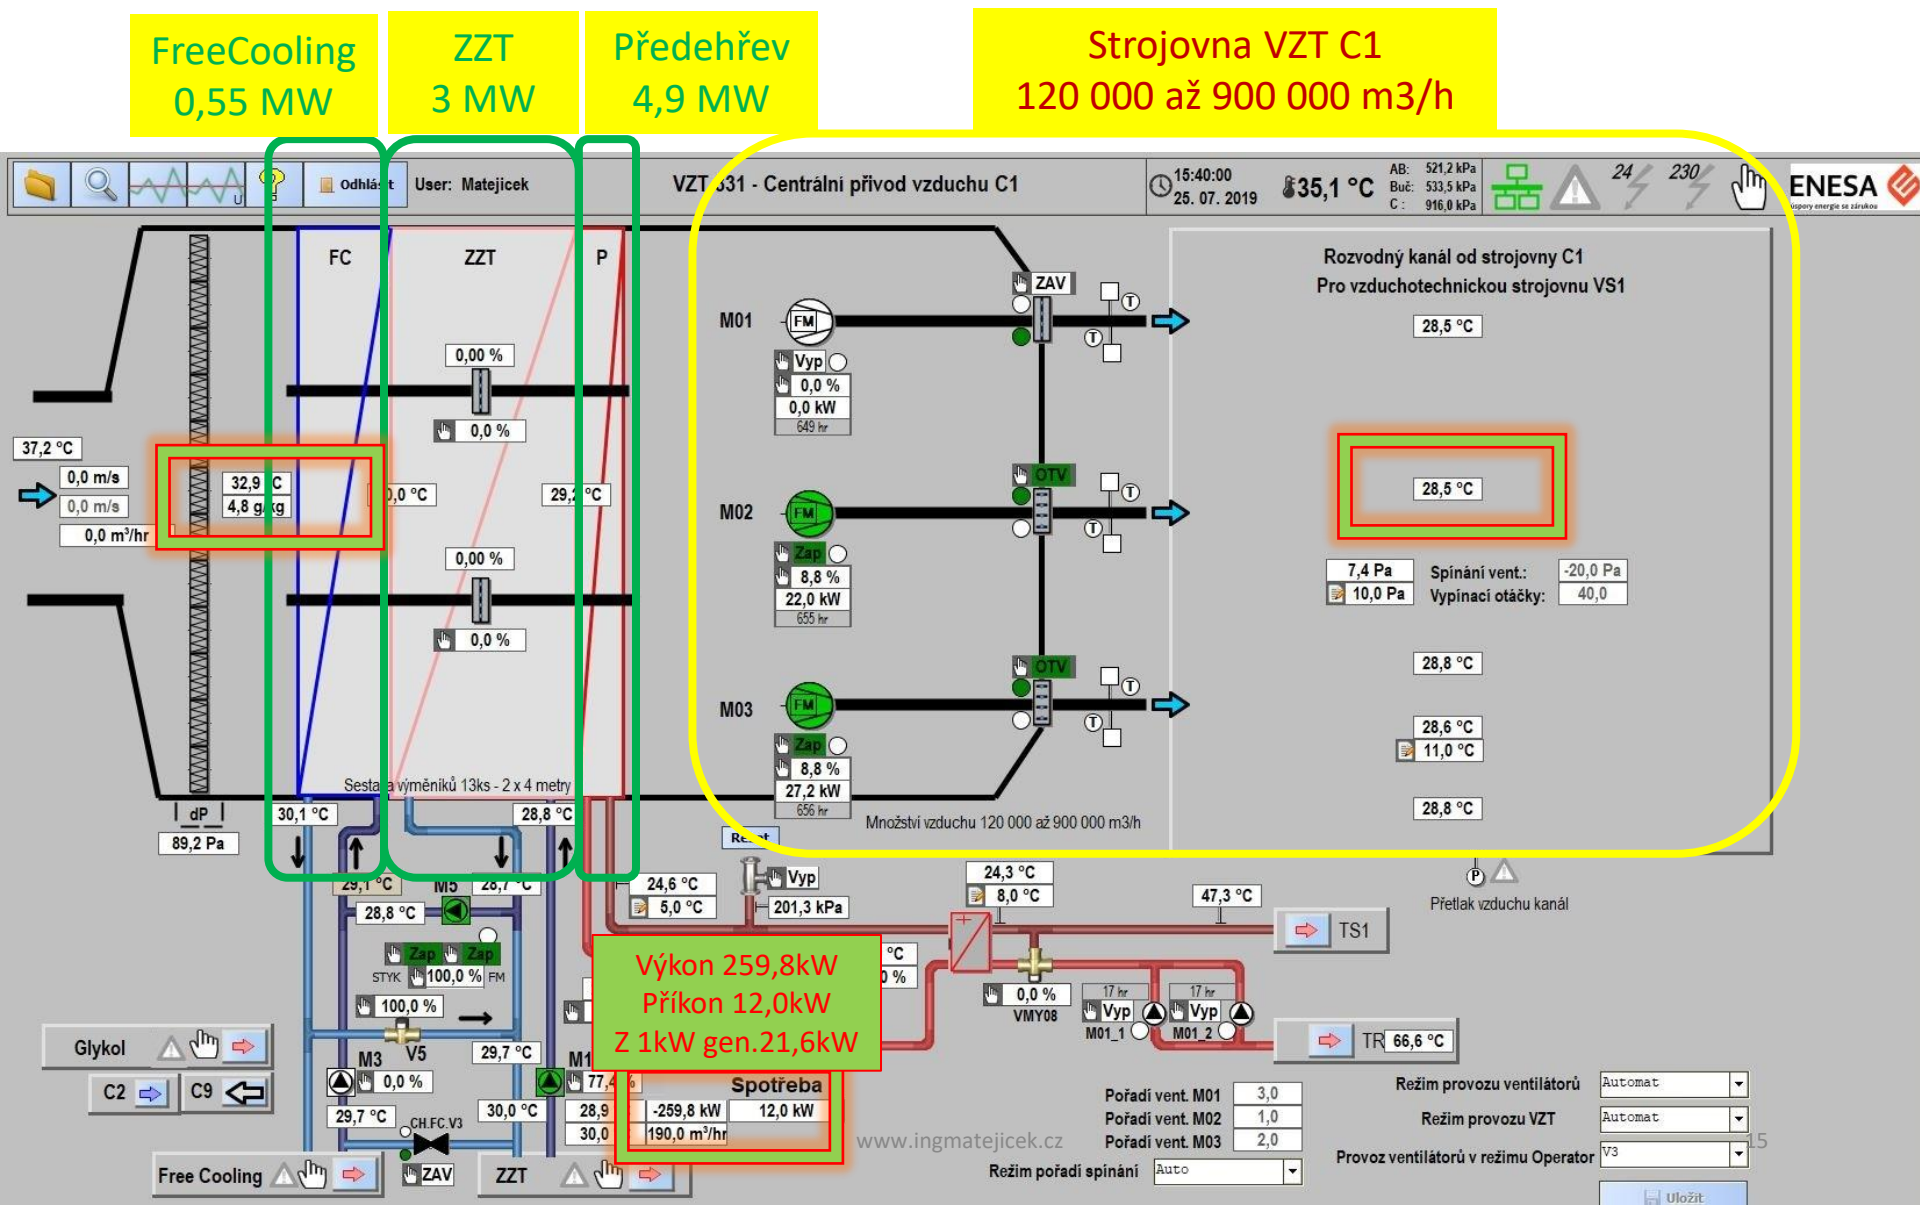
FreeCooling 0,55 MW

ZZT 3 MW

Předehřev 4,9 MW

Strojovna VZT C1 120 000 až 900 000 m3/h

Odhlás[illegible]t User: Matejicek

VZT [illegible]31 - Centrální přívod vzduchu C1

15:40:00 25. 07. 2019

35,1 °C

AB: 521,2 kPa Buč: 533,5 kPa C: 916,0 kPa

24 230

ENESA

FC ZZT P

0,00 %
0,0 %
37,2 °C
0,0 m/s
0,0 m/s
0,0 m³/hr
32,9 °C
4,8 g/kg
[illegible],0 °C
29,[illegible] °C
0,00 %
0,0 %

Sestava výměníků 13ks - 2 x 4 metry

dP 89,2 Pa
30,1 °C
28,8 °C

M01 FM Vyp 0,0 % 0,0 kW 649 hr
ZAV
M02 FM Zap 8,8 % 22,0 kW 655 hr
OTV
M03 FM Zap 8,8 % 27,2 kW 656 hr
OTV

Množství vzduchu 120 000 až 900 000 m3/h

Rozvodný kanál od strojovny C1
Pro vzduchotechnickou strojovnu VS1
28,5 °C
28,5 °C
7,4 Pa Spínání vent.: -20,0 Pa
10,0 Pa Vypínací otáčky: 40,0
28,8 °C
28,6 °C
11,0 °C
28,8 °C

Přetlak vzduchu kanál

Re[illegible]t
24,6 °C
5,0 °C
Vyp
201,3 kPa
24,3 °C
8,0 °C
47,3 °C
TS1
°C
%
0,0 % VMY08
17 hr Vyp M01_1
17 hr Vyp M01_2
TR 66,6 °C

29,1 °C M5 28,7 °C
28,8 °C
Zap Zap
STYK 100,0 % FM
100,0 %
M3 V5 29,7 °C M1
0,0 % 77,4
29,7 °C
CH.FC.V3
30,0 °C 28,9 30,0

Výkon 259,8kW
Příkon 12,0kW
Z 1kW gen.21,6kW

Spotřeba
-259,8 kW 12,0 kW
190,0 m³/hr

Glykol
C2 C9
Free Cooling ZAV ZZT

www.ingmatejicek.cz

Pořadí vent. M01 3,0
Pořadí vent. M02 1,0
Pořadí vent. M03 2,0
Režim pořadí spínání Auto

Režim provozu ventilátorů Automat
Režim provozu VZT Automat
Provoz ventilátorů v režimu Operator V3
Uložit
15